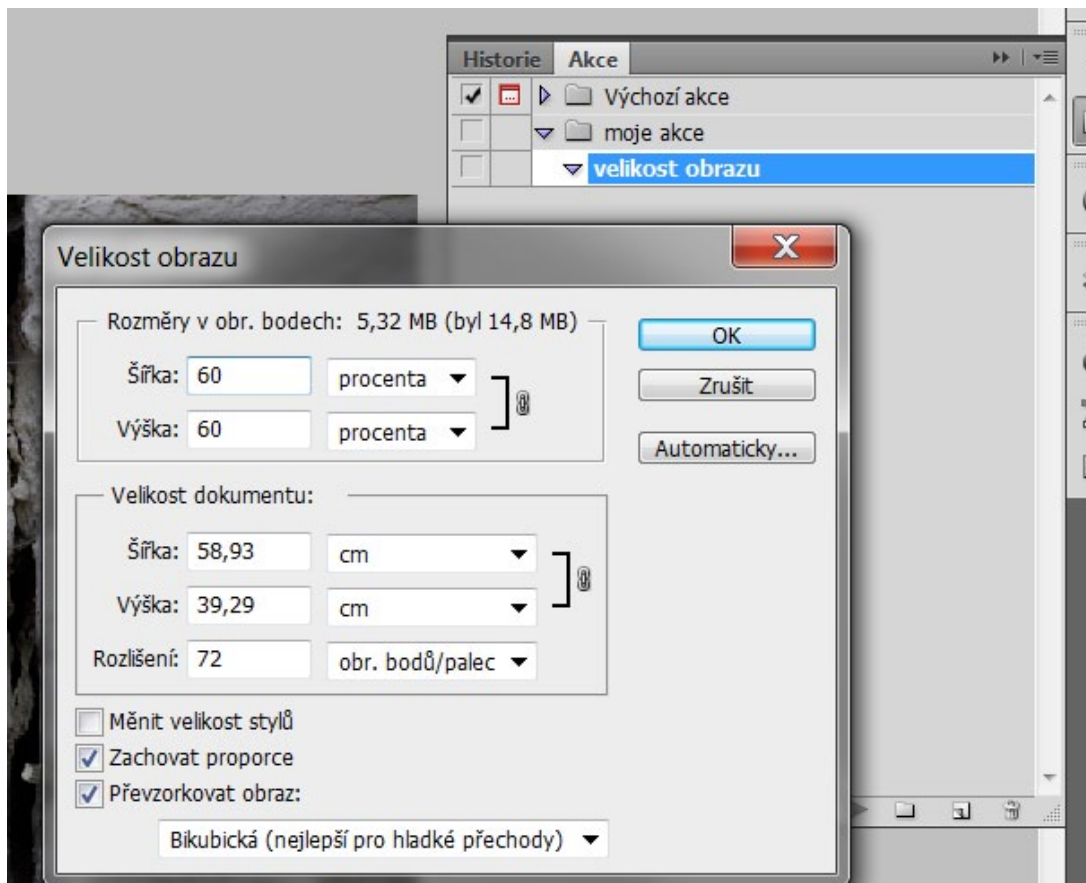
Historie Akce

Výchozí akce

moje akce

velikost obrazu

Velikost obrazu

X

Rozměry v obr. bodech: 5,32 MB (byl 14,8 MB)

Šířka: 60 procenta

Výška: 60 procenta

OK

Zrušit

Automaticky...

Velikost dokumentu:

Šířka: 58,93 cm

Výška: 39,29 cm

Rozlišení: 72 obr. bodů/palec

Měnit velikost stylů

Zachovat proporce

Převzorkovat obraz:

Bikubická (nejlepší pro hladké přechody)